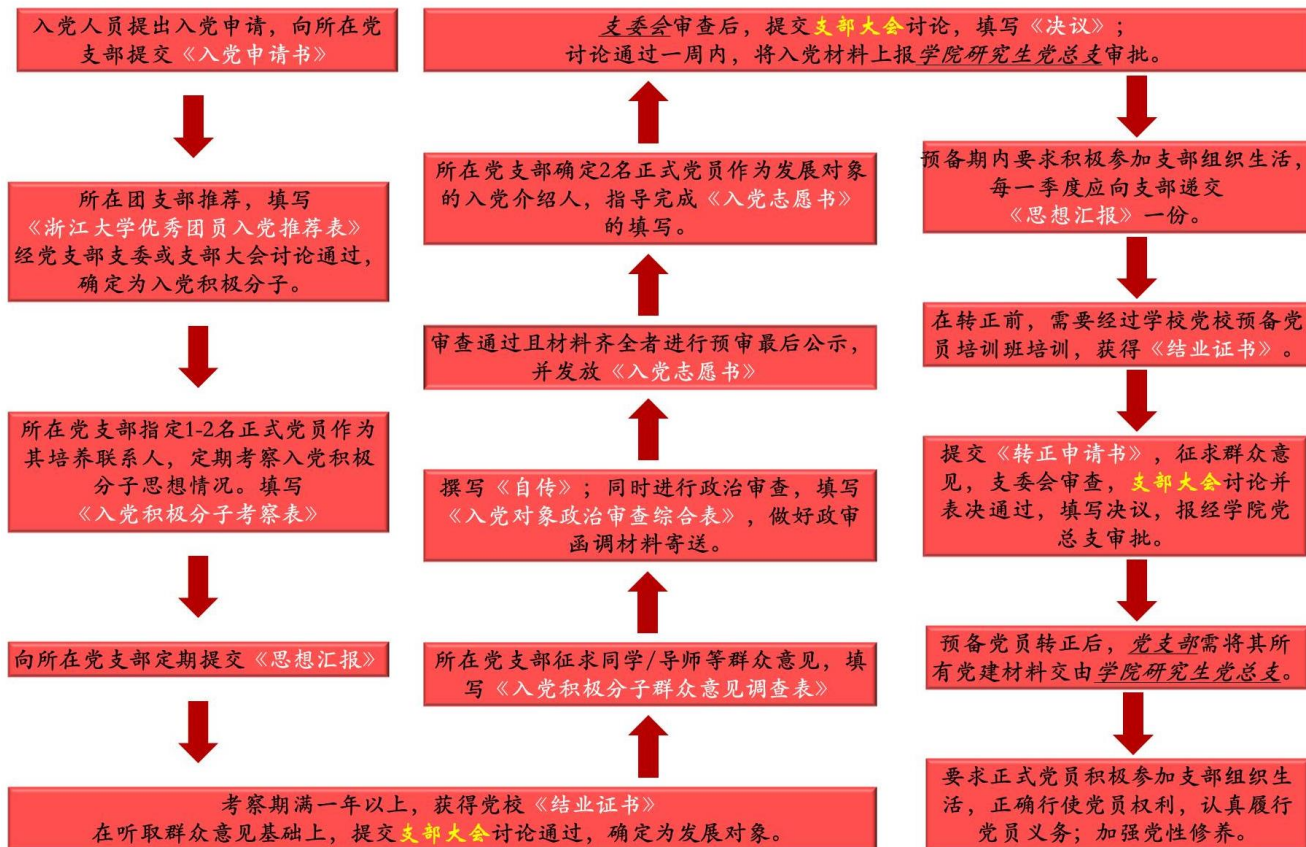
入党人员提出入党申请，向所在党支部提交《入党申请书》

所在团支部推荐，填写《浙江大学优秀团员入党推荐表》经党支部支委或支部大会讨论通过，确定为入党积极分子。

所在党支部指定1-2名正式党员作为其培养联系人，定期考察入党积极分子思想情况。填写《入党积极分子考察表》

向所在党支部定期提交《思想汇报》

考察期满一年以上，获得党校《结业证书》
在听取群众意见基础上，提交支部大会讨论通过，确定为发展对象。

所在党支部征求同学/导师等群众意见，填写《入党积极分子群众意见调查表》

撰写《自传》；同时进行政治审查，填写《入党对象政治审查综合表》，做好政审函调材料寄送。

审查通过且材料齐全者进行预审最后公示，并发放《入党志愿书》

所在党支部确定2名正式党员作为发展对象的入党介绍人，指导完成《入党志愿书》的填写。

支委会审查后，提交支部大会讨论，填写《决议》；
讨论通过一周内，将入党材料上报学院研究生党总支审批。

预备期内要求积极参加支部组织生活，每一季度应向支部递交《思想汇报》一份。

在转正前，需要经过学校党校预备党员培训班培训，获得《结业证书》。

提交《转正申请书》，征求群众意见，支委会审查，支部大会讨论并表决通过，填写决议，报经学院党总支审批。

预备党员转正后，党支部需将其所有党建材料交由学院研究生党总支。

要求正式党员积极参加支部组织生活，正确行使党员权利，认真履行党员义务；加强党性修养。